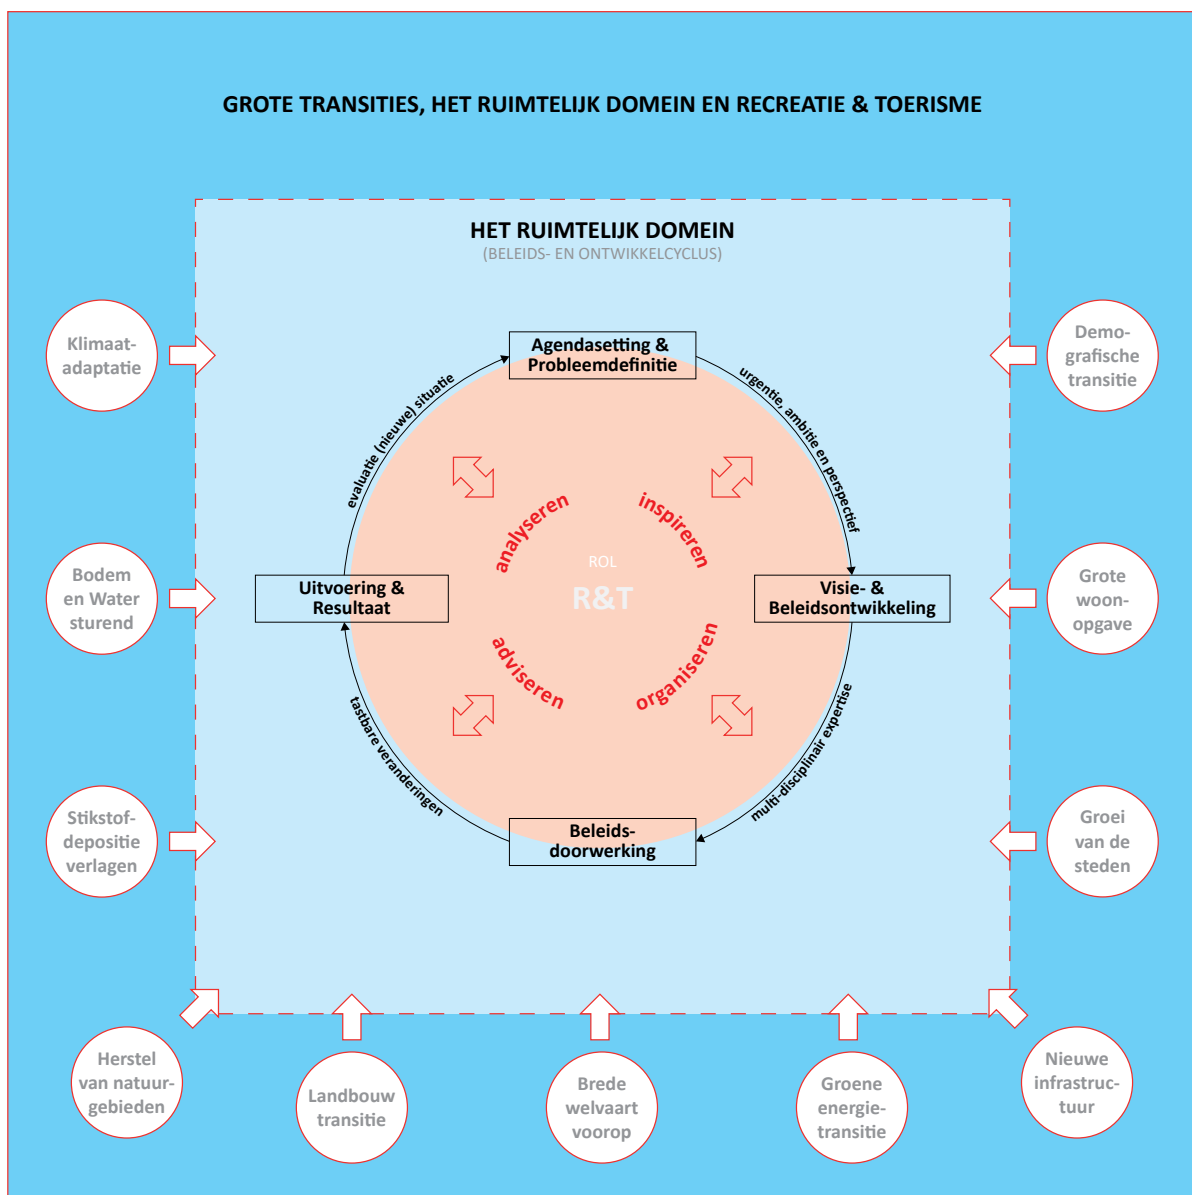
GROTE TRANSITIES, HET RUIMTELIJK DOMEIN EN RECREATIE & TOERISME

HET RUIMTELIJK DOMEIN
(BELEIDS- EN ONTWIKKELCYCLUS)

Klimaat-adaptatie

Bodem en Water sturend

Stikstof-depositie verlagen

Demo-grafische transitie

Grote woon-opgave

Groei van de steden

Agendasetting & Probleemdefinitie

urgentie, ambitie en perspectief

Visie- & Beleidsontwikkeling

multi-disciplinair expertise

Beleids-doorwerking

tastbare veranderingen

Uitvoering & Resultaat

evaluatie (nieuwe) situatie

analyseren

inspireren

ROL
R&T

adviseren

organiseren

Herstel van natuur-gebieden

Landbouw transitie

Brede welvaart voorop

Groene energie-transitie

Nieuwe infrastruc-tuur